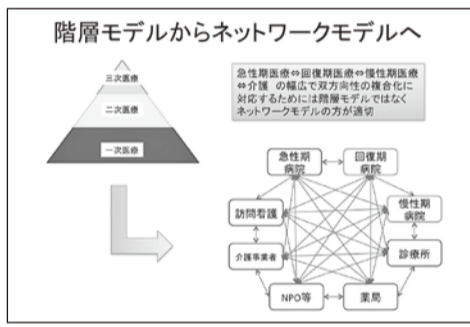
階層モデルからネットワークモデルへ

三次医療

二次医療

一次医療

急性期医療⇔回復期医療⇔慢性期医療⇔介護 の幅広で双方向性の複合化に対応するためには階層モデルではなくネットワークモデルの方が適切

急性期病院

回復期病院

慢性期病院

診療所

薬局

NPO等

介護事業者

訪問看護